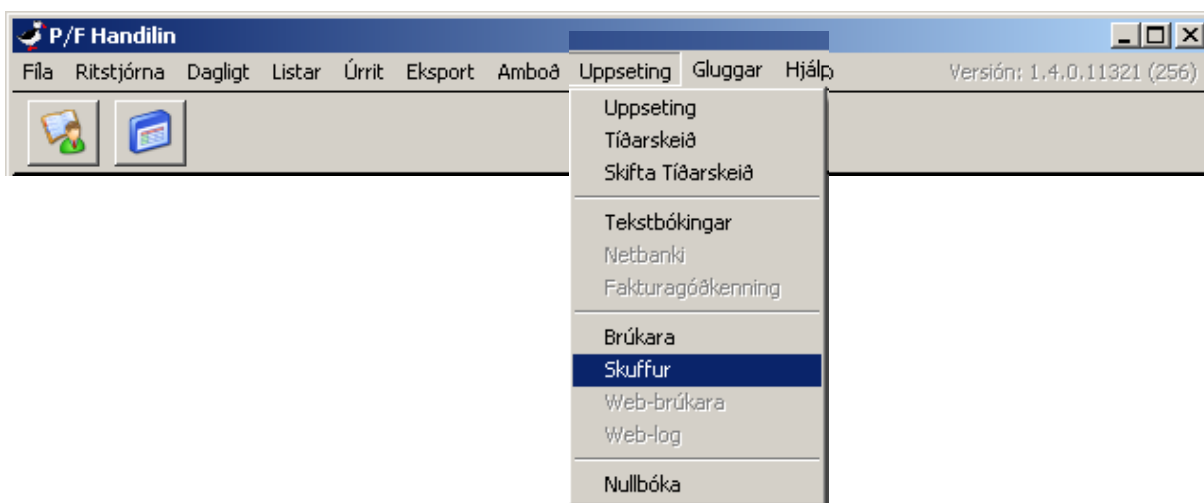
P/F Handilin

Fíla Ritstjórna Dagligt Listar Úrrit Eksport Amboð Uppseting Gluggar Hjálp

Versión: 1.4.0.11321 (256)

Uppseting
Tíðarskeið
Skifta Tíðarskeið

Tekstbókingar
Netbanki
Fakturagóðkenning

Brúkara
Skuffur
Web-brúkara
Web-log

Nullbóka